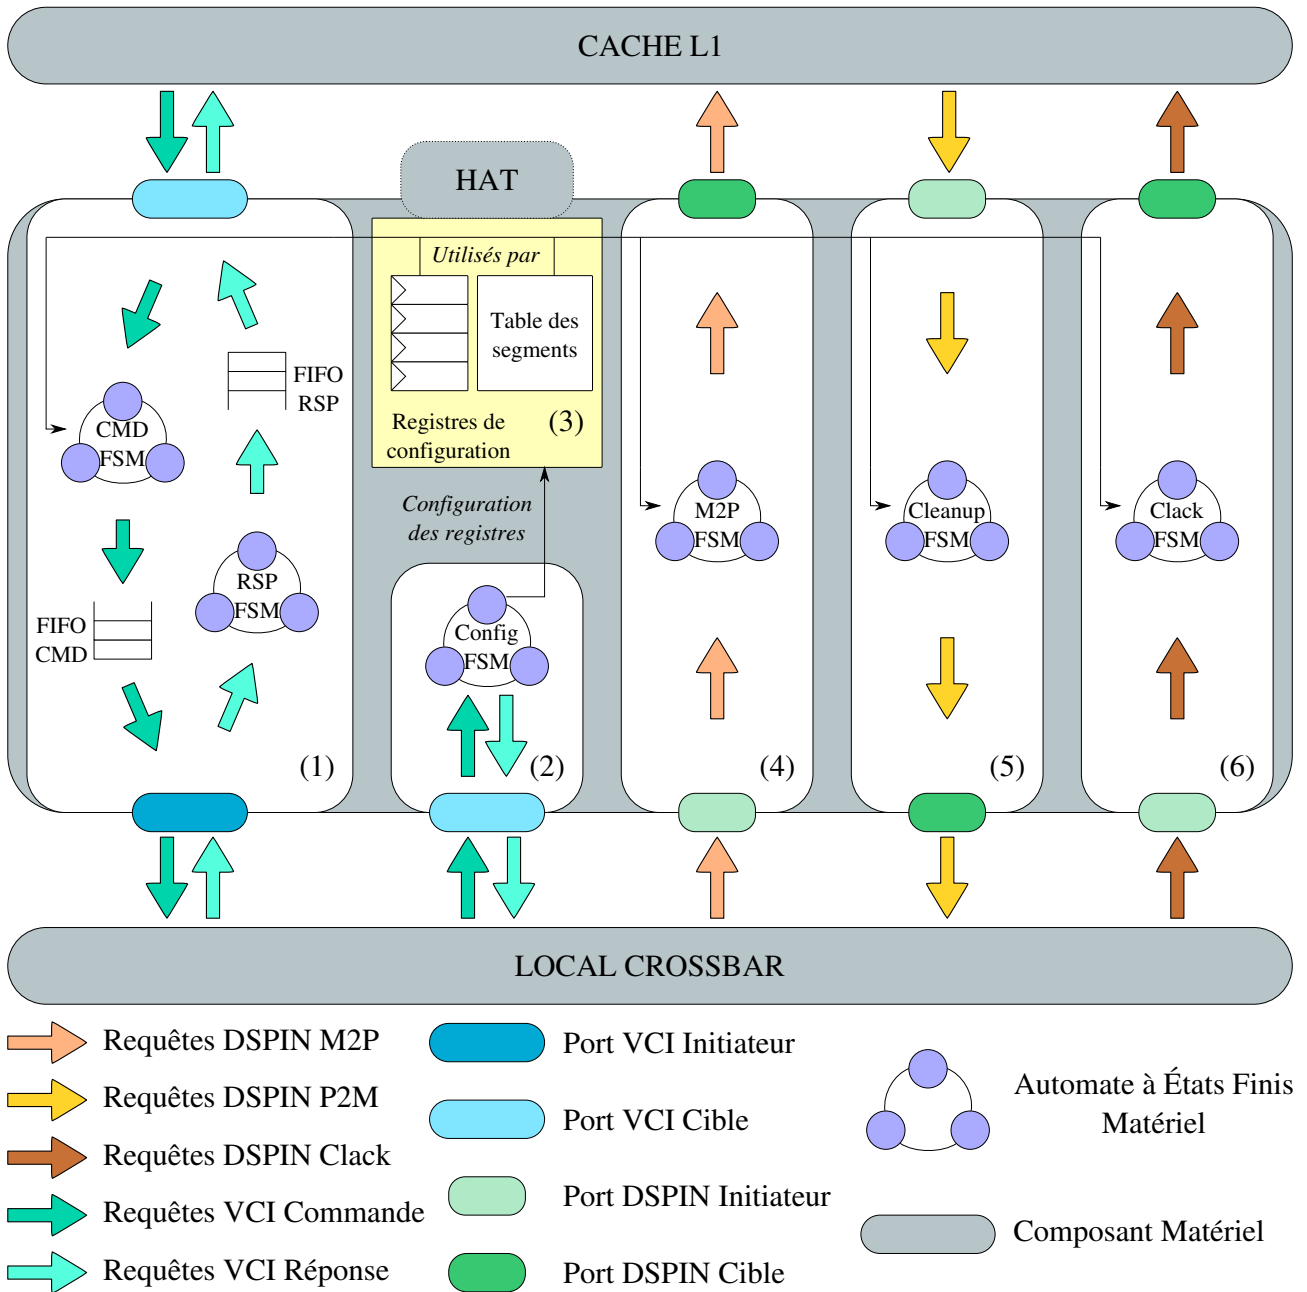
CACHE L1

HAT

Utilisés par

Table des segments

Registres de configuration

(3)

FIFO RSP

CMD FSM

RSP FSM

FIFO CMD

(1)

Configuration des registres

Config FSM

(2)

M2P FSM

(4)

Cleanup FSM

(5)

Clack FSM

(6)

LOCAL CROSSBAR

Requêtes DSPIN M2P

Requêtes DSPIN P2M

Requêtes DSPIN Clack

Requêtes VCI Commande

Requêtes VCI Réponse

Port VCI Initiateur

Port VCI Cible

Port DSPIN Initiateur

Port DSPIN Cible

Automate à États Finis Matériel

Composant Matériel